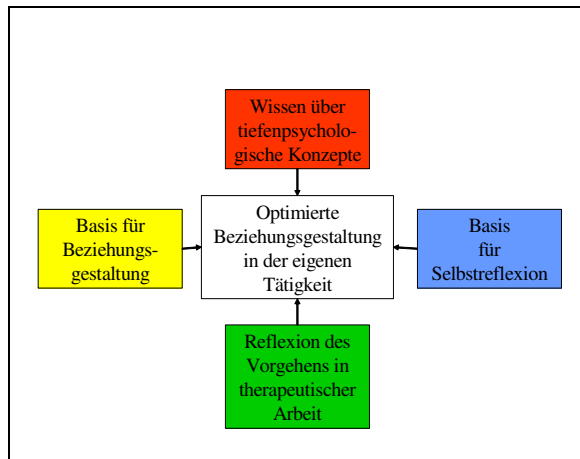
Wissen über tiefenpsychologische Konzepte

Basis für Beziehungsgestaltung

Optimierte Beziehungsgestaltung in der eigenen Tätigkeit

Basis für Selbstreflexion

Reflexion des Vorgehens in therapeutischer Arbeit